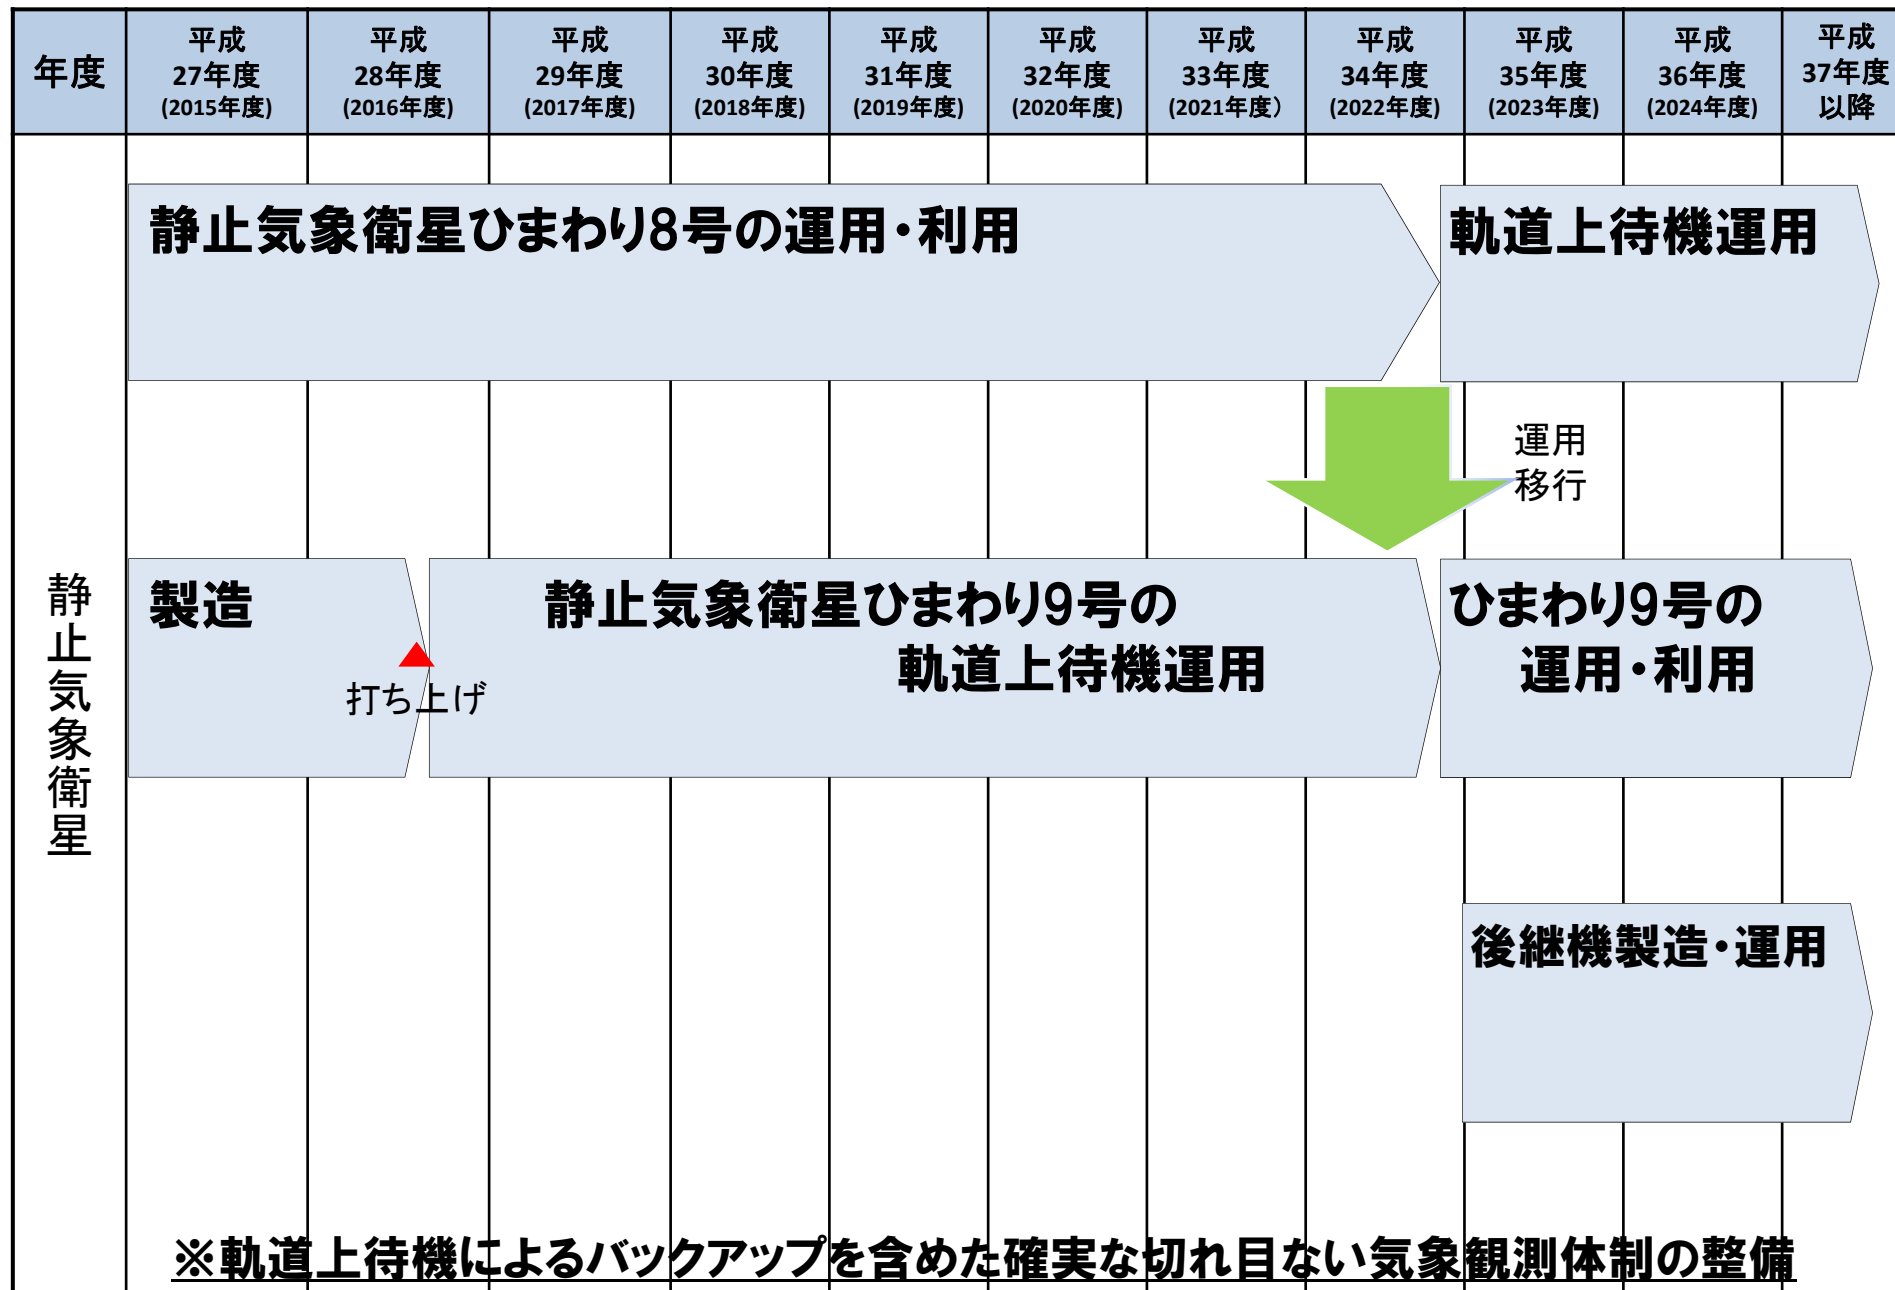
| 年度 | 平成27年度(2015年度) | 平成28年度(2016年度) | 平成29年度(2017年度) | 平成30年度(2018年度) | 平成31年度(2019年度) | 平成32年度(2020年度) | 平成33年度(2021年度) | 平成34年度(2022年度) | 平成35年度(2023年度) | 平成36年度(2024年度) | 平成37年度以降 |
|---|---|---|---|---|---|---|---|---|---|---|---|

静止気象衛星

静止気象衛星ひまわり8号の運用・利用

軌道上待機運用

運用移行

製造

打ち上げ

静止気象衛星ひまわり9号の軌道上待機運用

ひまわり9号の運用・利用

後継機製造・運用

※軌道上待機によるバックアップを含めた確実な切れ目ない気象観測体制の整備